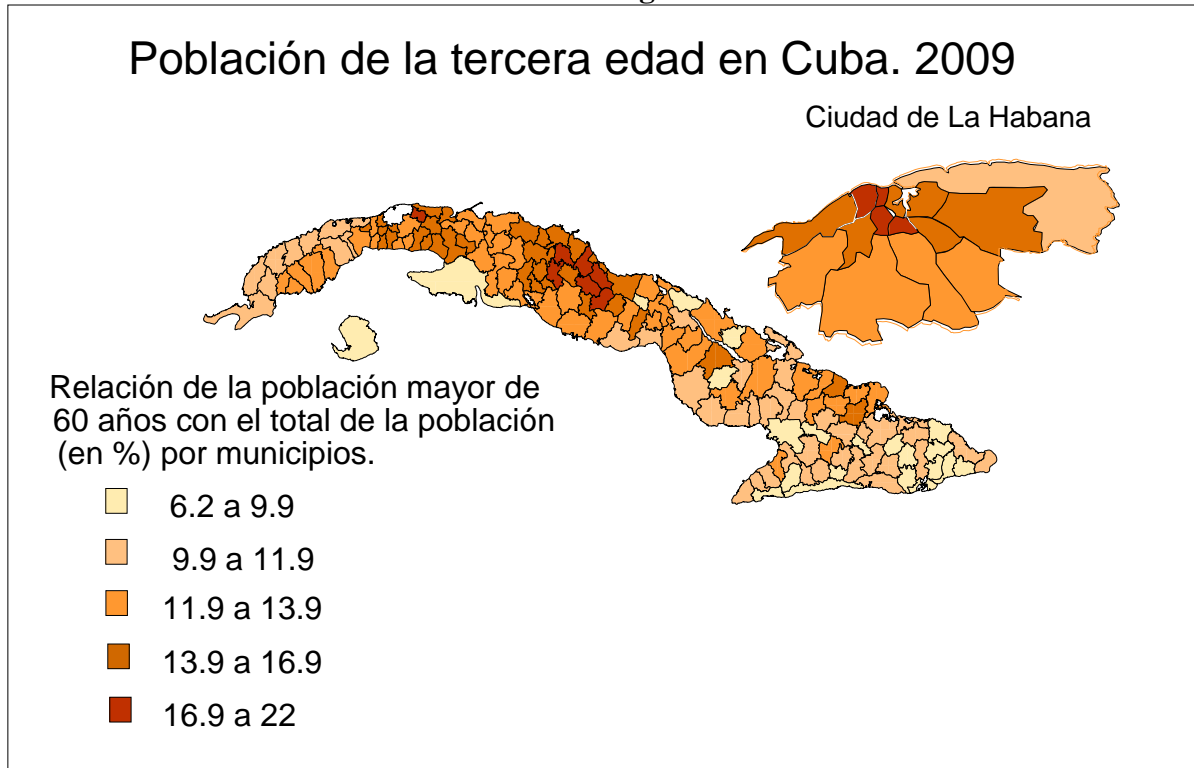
Población de la tercera edad en Cuba. 2009

Ciudad de La Habana

Relación de la población mayor de 60 años con el total de la población (en %) por municipios.

6.2 a 9.9

9.9 a 11.9

11.9 a 13.9

13.9 a 16.9

16.9 a 22